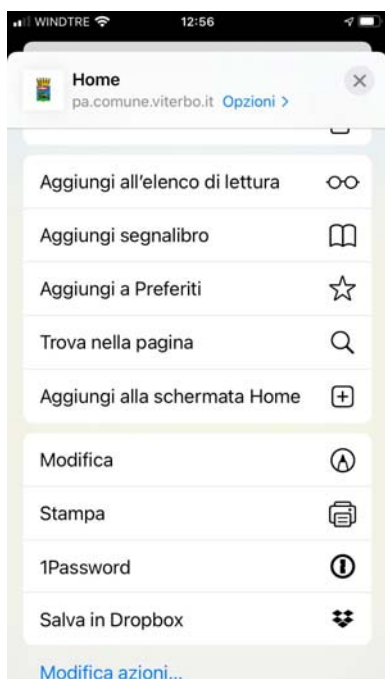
WINDTRE 12:56

Home
pa.comune.viterbo.it Opzioni >

Aggiungi all'elenco di lettura
Aggiungi segnalibro
Aggiungi a Preferiti
Trova nella pagina
Aggiungi alla schermata Home

Modifica
Stampa
1Password
Salva in Dropbox

Modifica azioni...